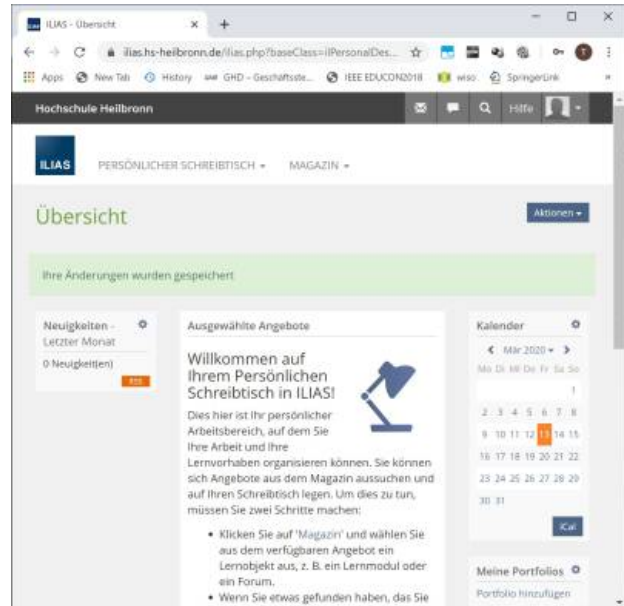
ILIAS - Übersicht × +

ilias.hs-heilbronn.de/ilias.php?baseClass=ilPersonalDes...

Apps New Tab History GHD - Geschäftsste... IEEE EDUCON2018 wiso SpringerLink

Hochschule Heilbronn

Hilfe

ILIAS

PERSÖNLICHER SCHREIBTISCH ▾ MAGAZIN ▾

Übersicht

Aktionen ▾

Ihre Änderungen wurden gespeichert

Neuigkeiten - Letzter Monat

0 Neuigkeit(en)

RSS

Ausgewählte Angebote

Willkommen auf Ihrem Persönlichen Schreibtisch in ILIAS!

Dies hier ist Ihr persönlicher Arbeitsbereich, auf dem Sie Ihre Arbeit und Ihre Lernvorhaben organisieren können. Sie können sich Angebote aus dem Magazin aussuchen und auf Ihren Schreibtisch legen. Um dies zu tun, müssen Sie zwei Schritte machen:

- Klicken Sie auf 'Magazin' und wählen Sie aus dem verfügbaren Angebot ein Lernobjekt aus, z. B. ein Lernmodul oder ein Forum.
- Wenn Sie etwas gefunden haben, das Sie

Kalender

◀ Mär 2020 ▾ ▶

| Mo | Di | Mi | Do | Fr | Sa | So |
|---|---|---|---|---|---|---|
| | | | | | | 1 |
| 2 | 3 | 4 | 5 | 6 | 7 | 8 |
| 9 | 10 | 11 | 12 | 13 | 14 | 15 |
| 16 | 17 | 18 | 19 | 20 | 21 | 22 |
| 23 | 24 | 25 | 26 | 27 | 28 | 29 |
| 30 | 31 | | | | | |

iCal

Meine Portfolios

Portfolio hinzufügen